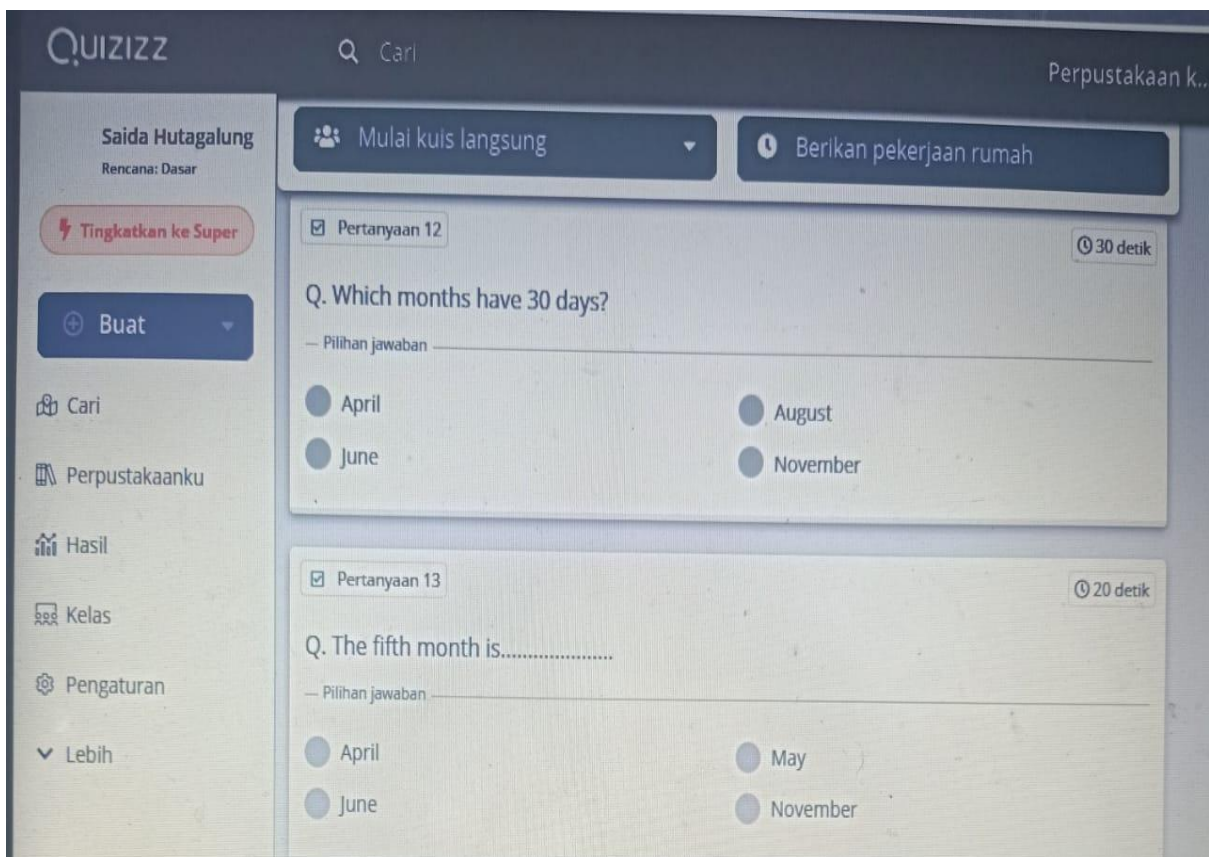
QUIZIZZ

Cari

Perpustakaan k..

Saida Hutagalung
Rencana: Dasar

Tingkatkan ke Super

Buat

Cari

Perpustakaanku

Hasil

Kelas

Pengaturan

Lebih

Mulai kuis langsung

Berikan pekerjaan rumah

Pertanyaan 12

30 detik

Q. Which months have 30 days?

— Pilihan jawaban

April

August

June

November

Pertanyaan 13

20 detik

Q. The fifth month is.....................

— Pilihan jawaban

April

May

June

November